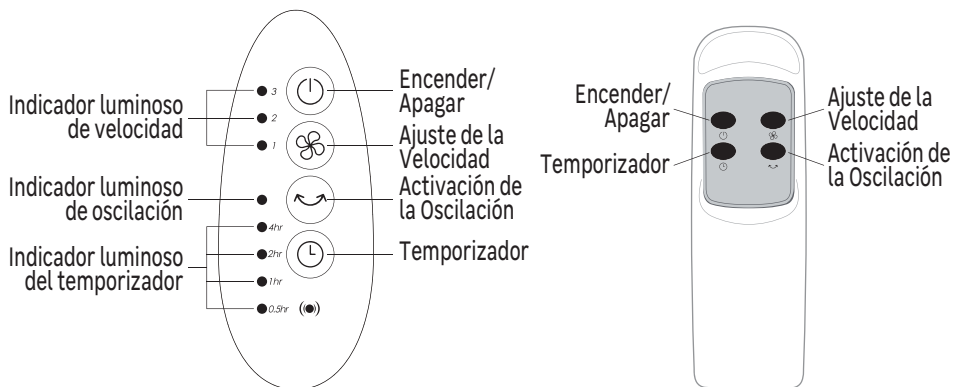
Indicador luminoso de velocidad

3

2

1

Encender/ Apagar

Ajuste de la Velocidad

Indicador luminoso de oscilación

Activación de la Oscilación

Indicador luminoso del temporizador

4hr

2hr

1hr

0.5hr

Temporizador

Encender/ Apagar

Ajuste de la Velocidad

Temporizador

Activación de la Oscilación